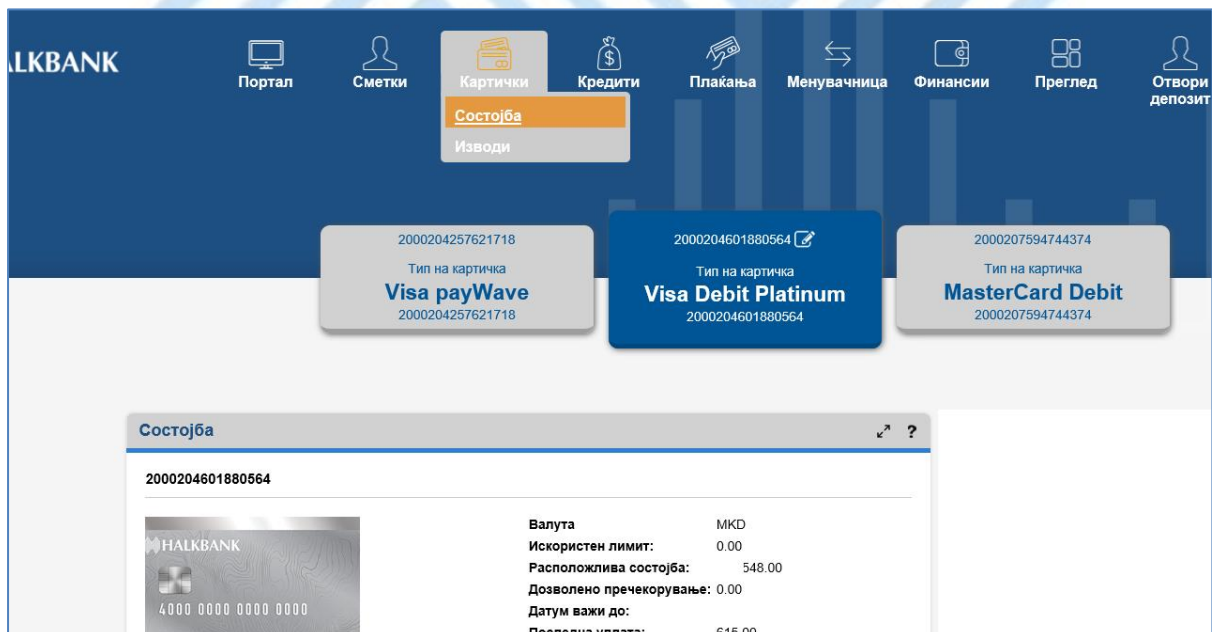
LKBANK

Портал
Сметки
Картички
Состојба
Изводи
Кредити
Плаќања
Менувачница
Финансии
Преглед
Отвори депозит

2000204257621718
Тип на картичка
Visa payWave
2000204257621718

2000204601880564
Тип на картичка
Visa Debit Platinum
2000204601880564

2000207594744374
Тип на картичка
MasterCard Debit
2000207594744374

Состојба

2000204601880564

HALKBANK
4000 0000 0000 0000

Валута MKD
Искористен лимит: 0.00
Расположлива состојба: 548.00
Дозволено пречекорување: 0.00
Датум важи до:
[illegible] 615.00